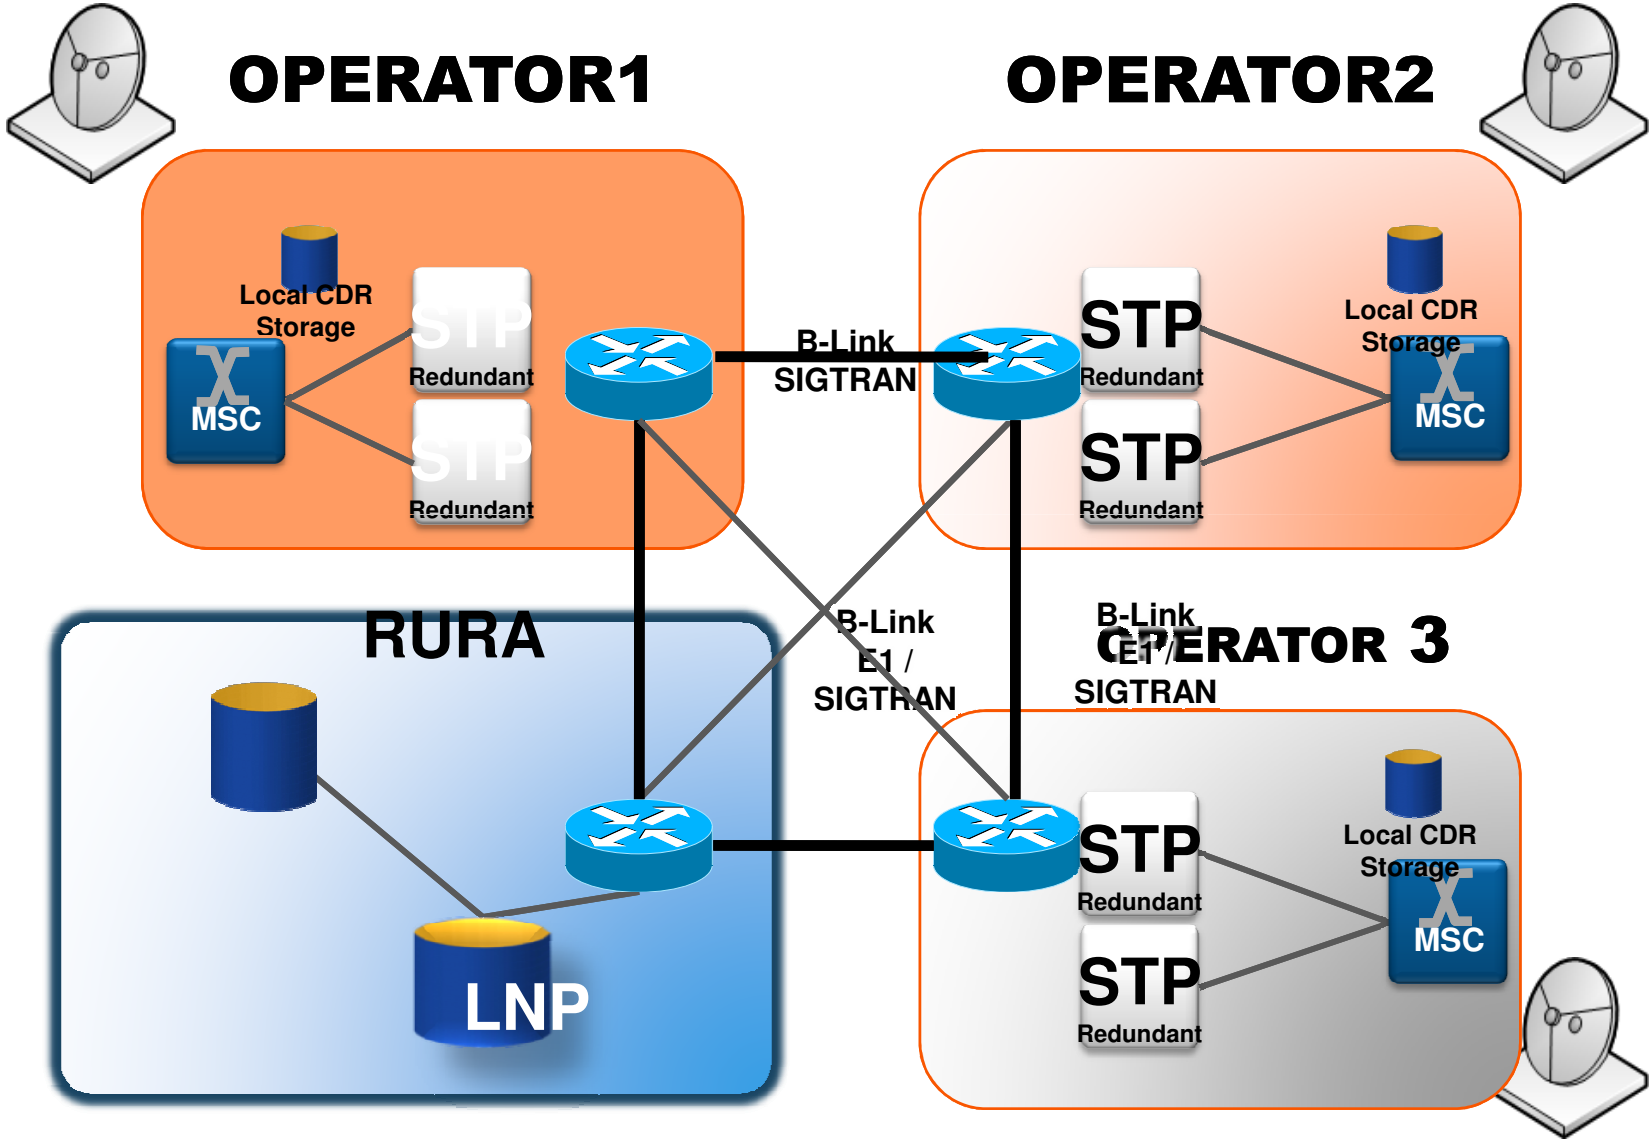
OPERATOR1

OPERATOR2

Local CDR Storage

STP Redundant

STP Redundant

MSC

B-Link SIGTRAN

STP Redundant

STP Redundant

Local CDR Storage

MSC

RURA

B-Link E1 / SIGTRAN

B-Link E1 / SIGTRAN

OPERATOR 3

STP Redundant

STP Redundant

Local CDR Storage

MSC

LNP